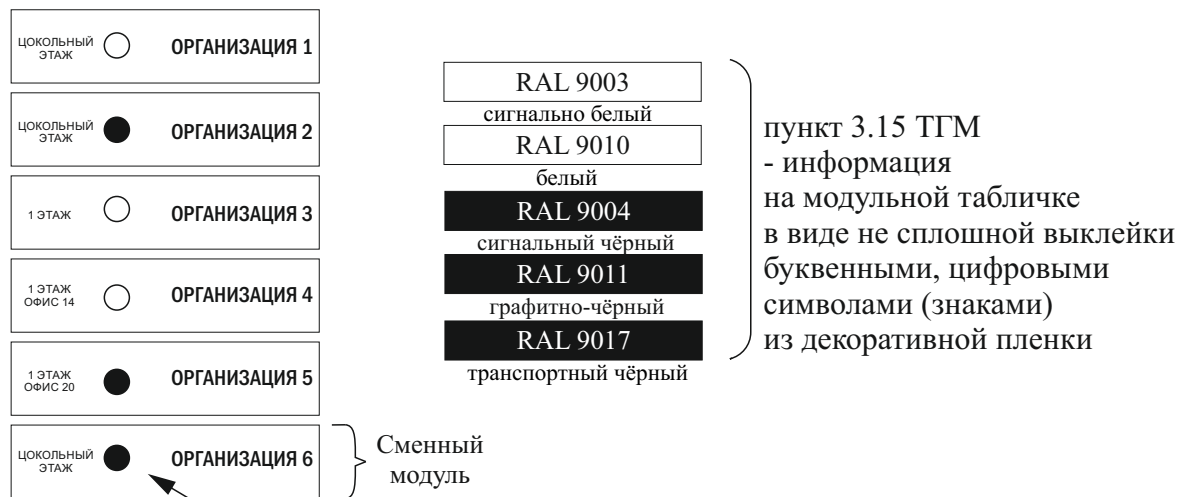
ЦОКОЛЬНЫЙ ЭТАЖ ОРГАНИЗАЦИЯ 1

ЦОКОЛЬНЫЙ ЭТАЖ ОРГАНИЗАЦИЯ 2

1 ЭТАЖ ОРГАНИЗАЦИЯ 3

1 ЭТАЖ ОФИС 14 ОРГАНИЗАЦИЯ 4

1 ЭТАЖ ОФИС 20 ОРГАНИЗАЦИЯ 5

ЦОКОЛЬНЫЙ ЭТАЖ ОРГАНИЗАЦИЯ 6

Сменный модуль

RAL 9003
сигнально белый
RAL 9010
белый
RAL 9004
сигнальный чёрный
RAL 9011
графитно-чёрный
RAL 9017
транспортный чёрный

пункт 3.15 ТГМ
- информация
на модульной табличке
в виде не сплошной выклейки
буквенными, цифровыми
символами (знаками)
из декоративной пленки